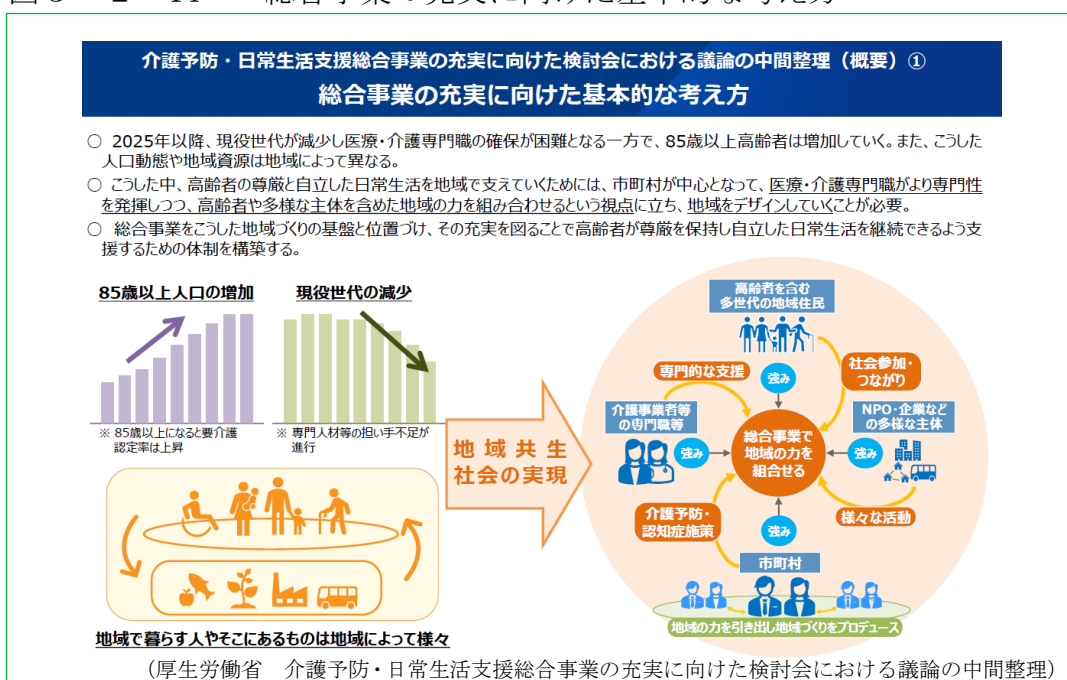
介護予防・日常生活支援総合事業の充実に向けた検討会における議論の中間整理（概要）①
総合事業の充実に向けた基本的な考え方

○ 2025年以降、現役世代が減少し医療・介護専門職の確保が困難となる一方で、85歳以上高齢者は増加していく。また、こうした人口動態や地域資源は地域によって異なる。
○ こうした中、高齢者の尊厳と自立した日常生活を地域で支えていくためには、市町村が中心となって、医療・介護専門職がより専門性を発揮しつつ、高齢者や多様な主体を含めた地域の力を組み合わせるという視点に立ち、地域をデザインしていくことが必要。
○ 総合事業をこうした地域づくりの基盤と位置づけ、その充実を図ることで高齢者が尊厳を保持し自立した日常生活を継続できるよう支援するための体制を構築する。

85歳以上人口の増加
※ 85歳以上になると要介護認定率は上昇

現役世代の減少
※ 専門人材等の担い手不足が進行

地域で暮らす人やそこにあるものは地域によって様々

地域共生社会の実現

高齢者を含む多世代の地域住民
社会参加・つながり
専門的な支援
強み
介護事業者等の専門職等
強み
総合事業で地域の力を組合せる
強み
NPO・企業などの多様な主体
様々な活動
介護予防・認知症施策
強み
市町村
地域の力を引き出し地域づくりをプロデュース

（厚生労働省 介護予防・日常生活支援総合事業の充実に向けた検討会における議論の中間整理）